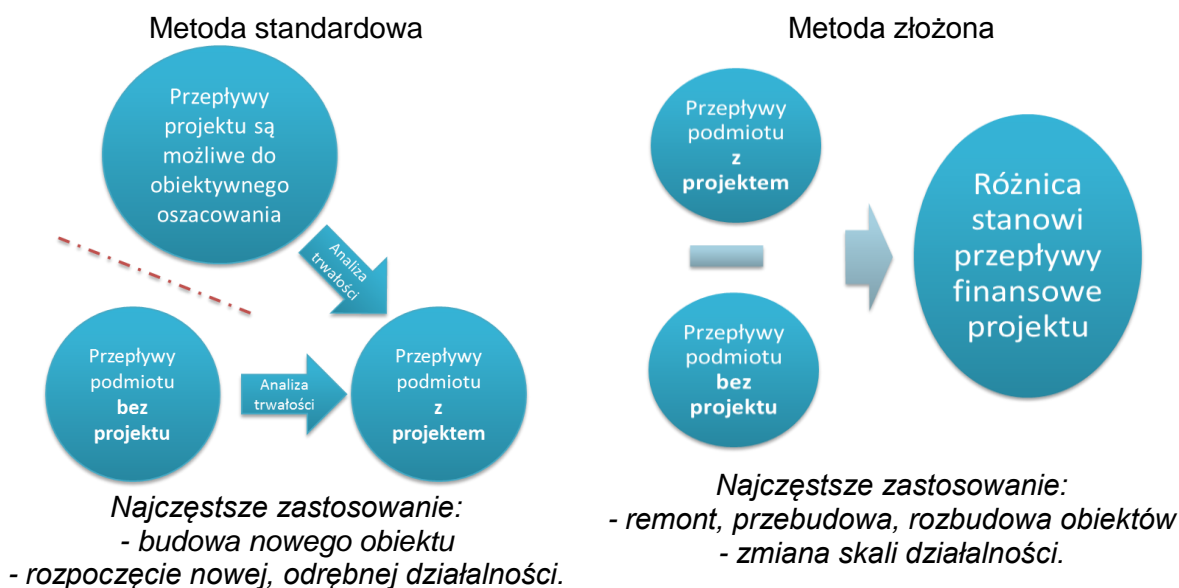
Metoda standardowa

Przepływy projektu są możliwe do obiektywnego oszacowania

Analiza trwałości

Przepływy podmiotu **bez projektu**

Analiza trwałości

Przepływy podmiotu **z projektem**

*Najczęstsze zastosowanie:*
*- budowa nowego obiektu*
*- rozpoczęcie nowej, odrębnej działalności.*

Metoda złożona

Przepływy podmiotu **z projektem**

Przepływy podmiotu **bez projektu**

Różnica stanowi przepływy finansowe projektu

*Najczęstsze zastosowanie:*
*- remont, przebudowa, rozbudowa obiektów*
*- zmiana skali działalności.*